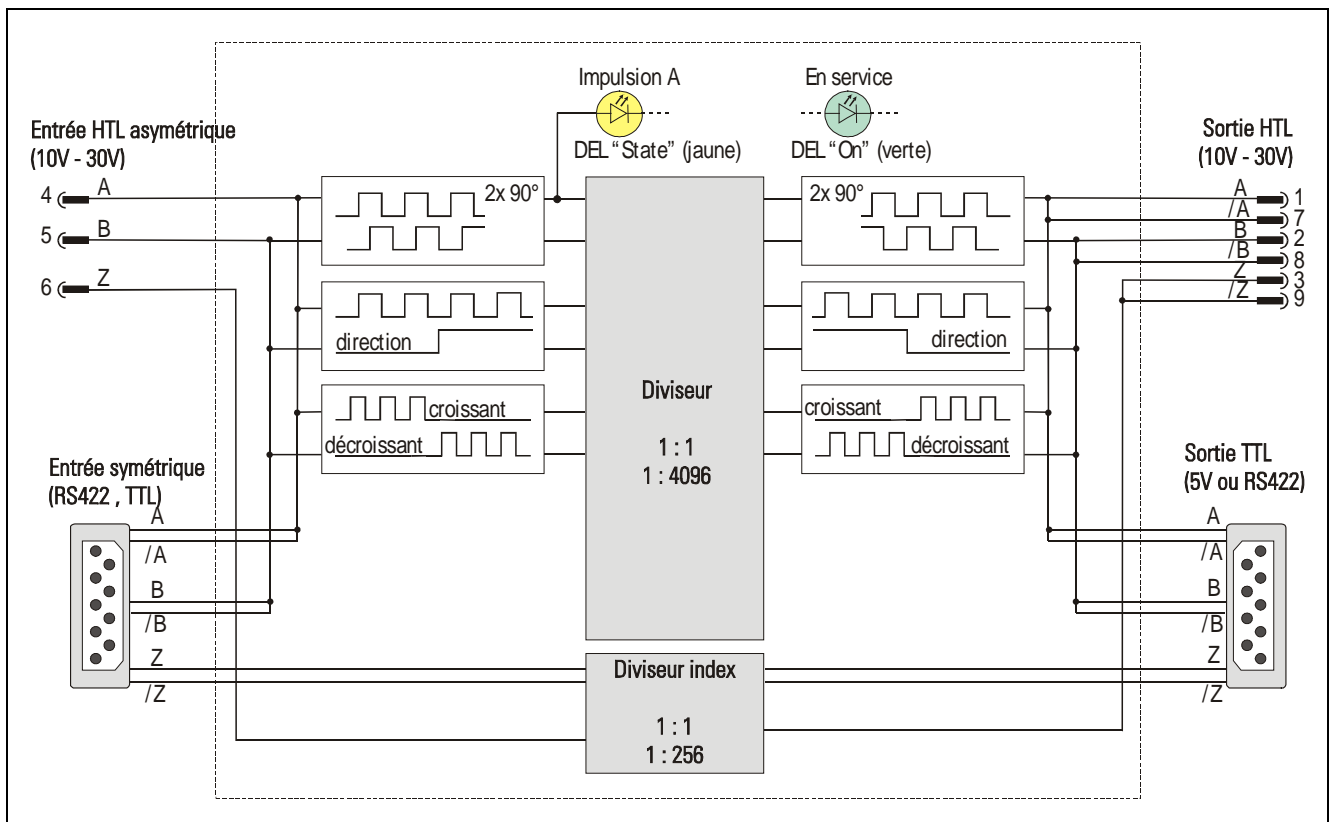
Impulsion A

DEL "State" (jaune)

En service

DEL "On" (verte)

Entrée HTL asymétrique
(10V - 30V)

4 A
5 B
6 Z

Sortie HTL
(10V - 30V)

A 1
/A 7
B 2
/B 8
Z 3
/Z 9

2x 90°

2x 90°

direction

direction

croissant

décroissant

croissant

décroissant

Diviseur

1 : 1
1 : 4096

Entrée symétrique
(RS422 , TTL)

A
/A
B
/B
Z
/Z

Sortie TTL
(5V ou RS422)

A
/A
B
/B
Z
/Z

Diviseur index

1 : 1
1 : 256